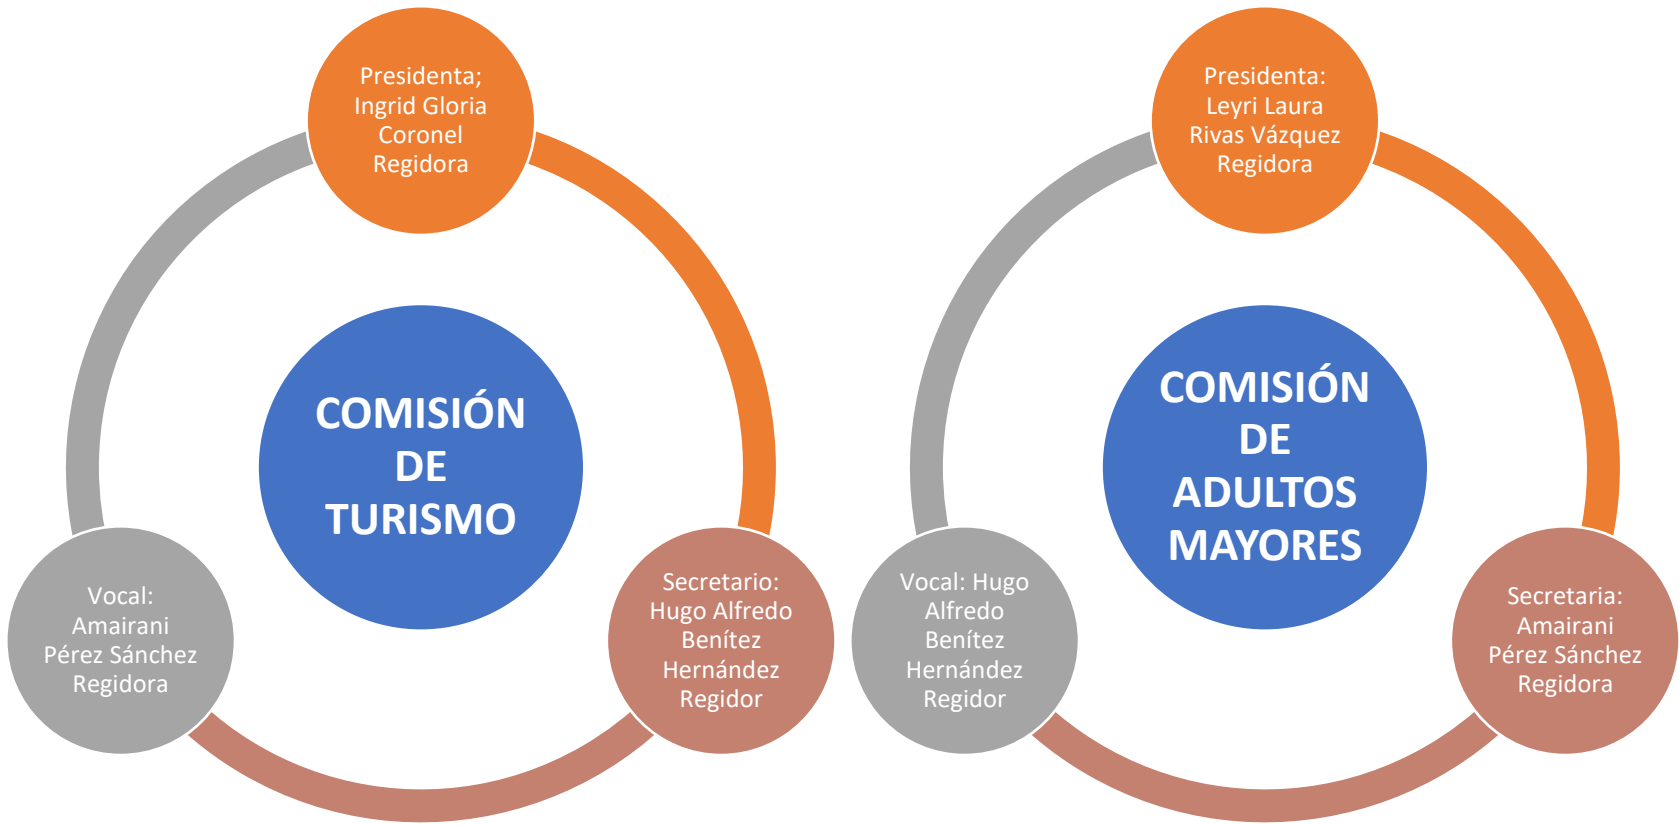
Presidenta; Ingrid Gloria Coronel Regidora

COMISIÓN DE TURISMO

Secretario: Hugo Alfredo Benítez Hernández Regidor

Vocal: Amairani Pérez Sánchez Regidora

Presidenta: Leyri Laura Rivas Vázquez Regidora

COMISIÓN DE ADULTOS MAYORES

Secretaria: Amairani Pérez Sánchez Regidora

Vocal: Hugo Alfredo Benítez Hernández Regidor